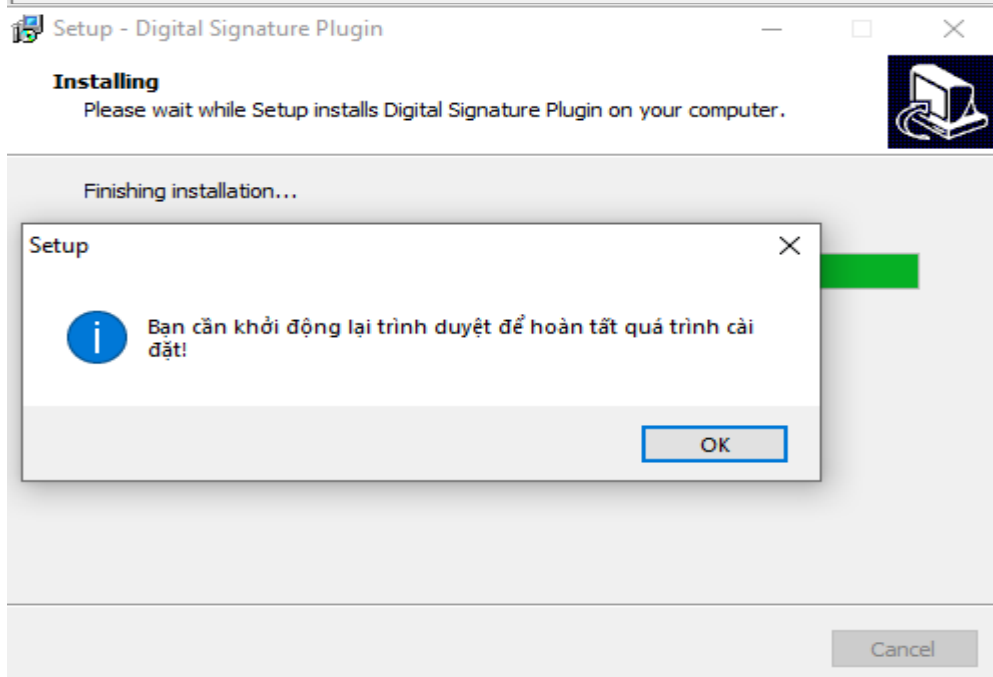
Setup - Digital Signature Plugin

Installing
Please wait while Setup installs Digital Signature Plugin on your computer.

Finishing installation...

Setup

Bạn cần khởi động lại trình duyệt để hoàn tất quá trình cài đặt!

OK

Cancel